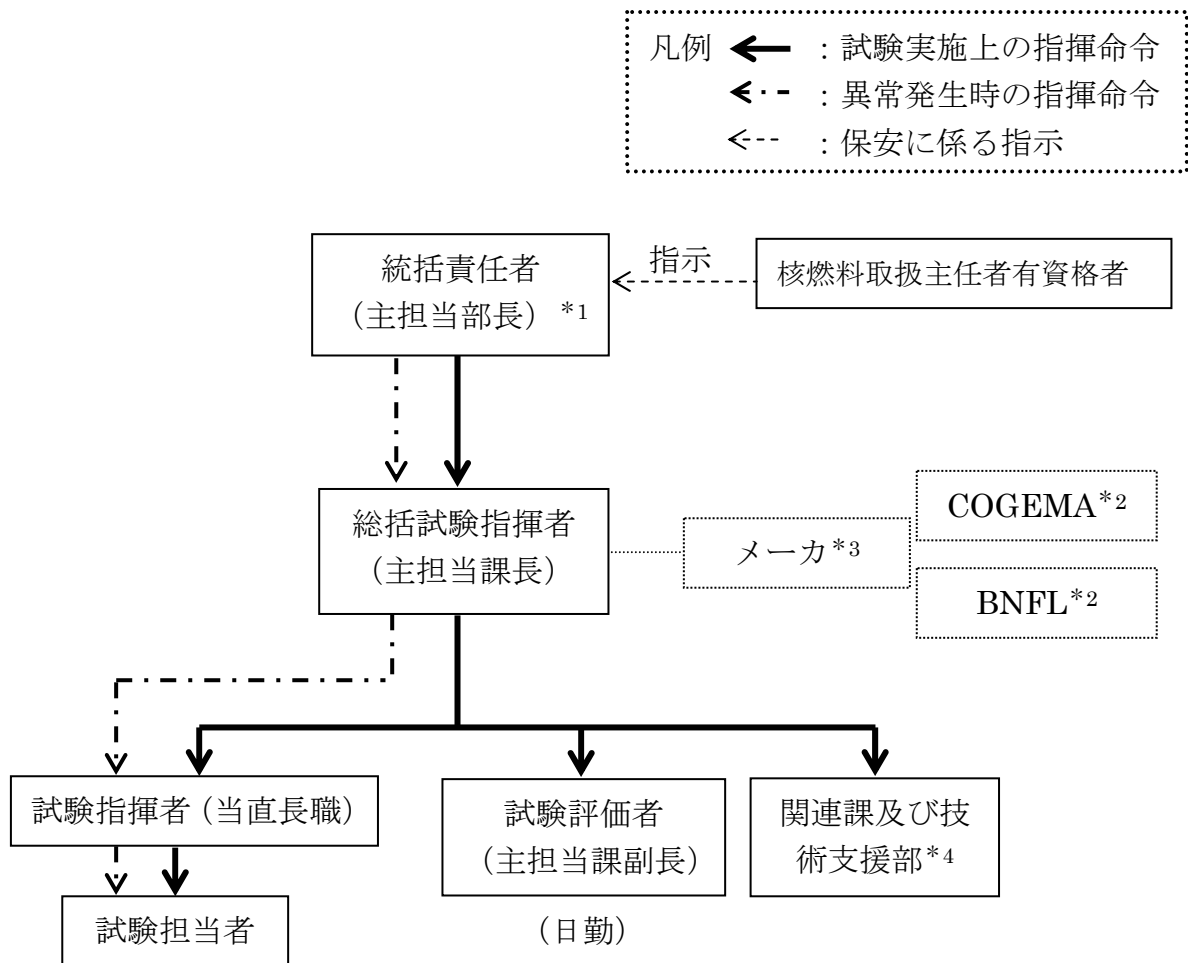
凡例 ：試験実施上の指揮命令
：異常発生時の指揮命令
：保安に係る指示

統括責任者
（主担当部長）$^{*1}$

指示

核燃料取扱主任者有資格者

総括試験指揮者
（主担当課長）

メーカ$^{*3}$

COGEMA$^{*2}$

BNFL$^{*2}$

試験指揮者（当直長職）

試験評価者
（主担当課副長）

関連課及び技術支援部$^{*4}$

試験担当者

（日勤）